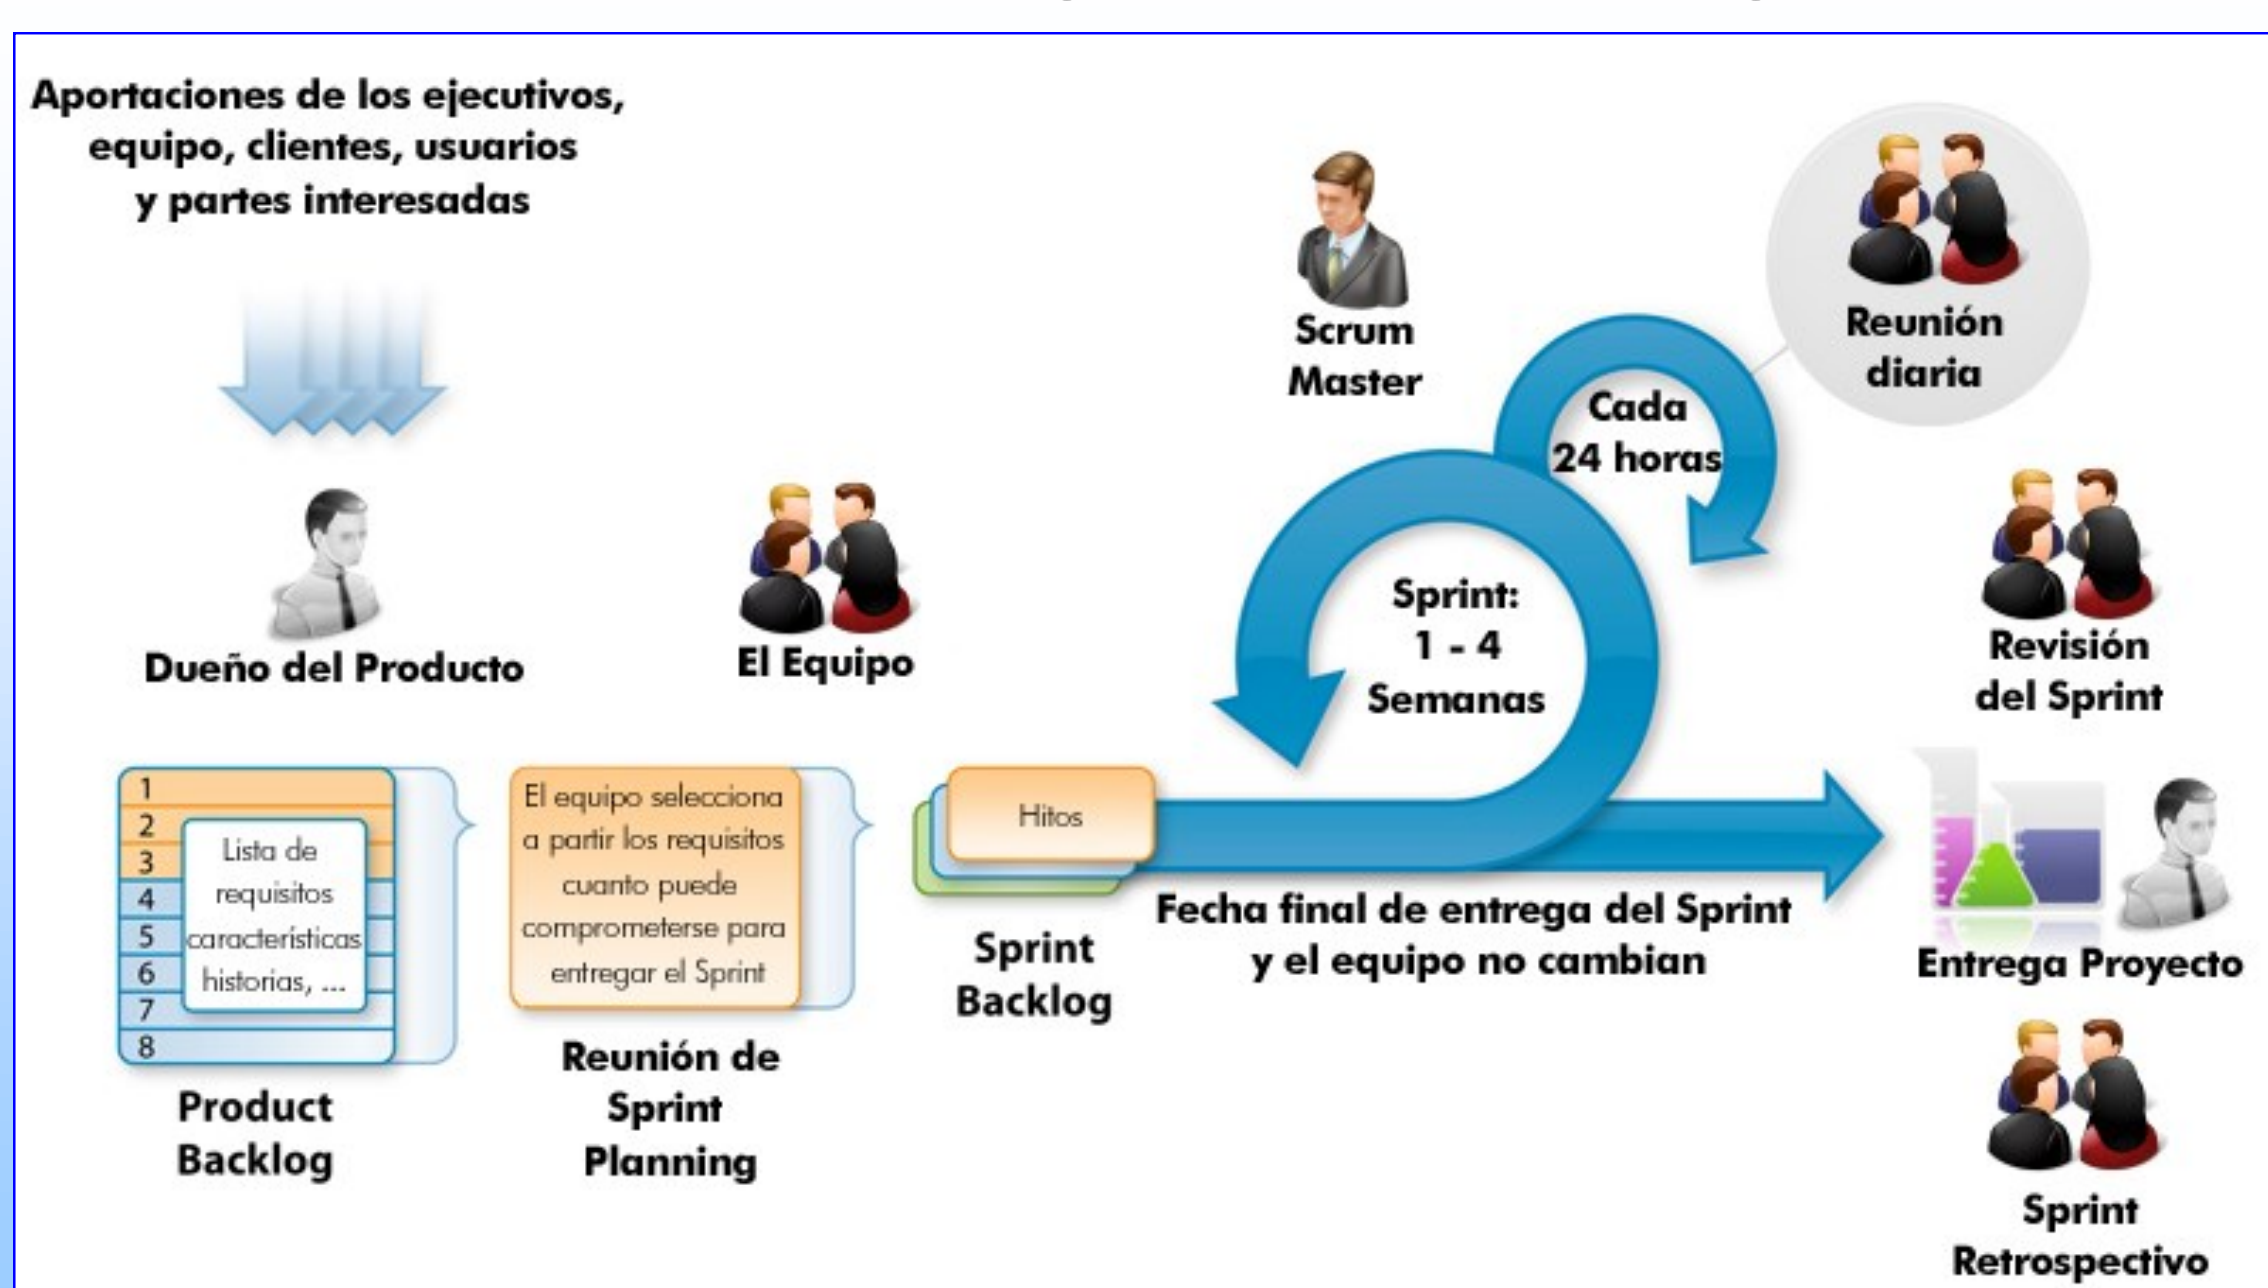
Aportaciones de los ejecutivos, equipo, clientes, usuarios y partes interesadas

Dueño del Producto

El Equipo

Scrum Master

Reunión diaria

Cada 24 horas

Sprint: 1 - 4 Semanas

Revisión del Sprint

1
2
3
4
5
6
7
8

Lista de requisitos características historias, ...

Product Backlog

El equipo selecciona a partir los requisitos cuanto puede comprometerse para entregar el Sprint

Reunión de Sprint Planning

Hitos

Sprint Backlog

Fecha final de entrega del Sprint y el equipo no cambian

Entrega Proyecto

Sprint Retrospectivo